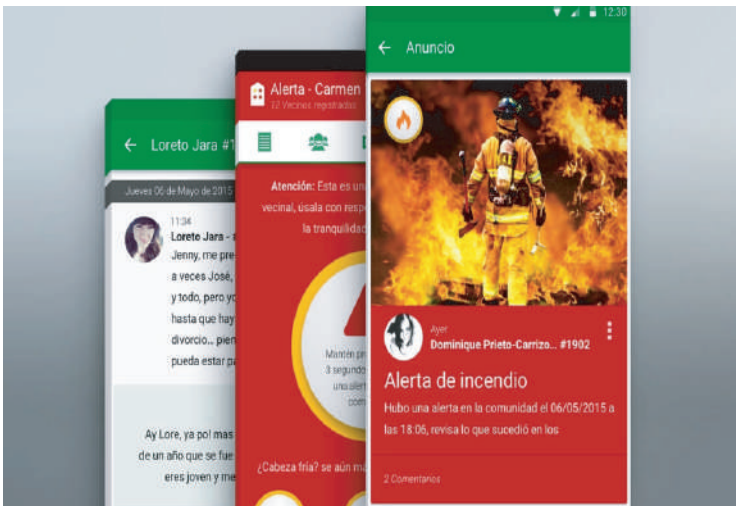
← Loreto Jara #1

Jueves 06 de Mayo de 2015

11:34
Loreto Jara -
Jenny, me pre
a veces José,
y todo, pero yo
hasta que hay
divorcio... pien
pueda estar pa

Ay Lore, ya po! mas
de un año que se fue
eres joven y me

Alerta - Carmen
12 Vecinos registrados

Atención: Esta es un
vecinal, úsala con resp
la tranquilidad

Mantén pr
3 segundo
una alert
com

¿Cabeza fría? se aún m

12:30

← Anuncio

Ayer
Dominique Prieto-Carrizo... #1902

Alerta de incendio

Hubo una alerta en la comunidad el 06/05/2015 a las 18:06, revisa lo que sucedió en los

2 Comentarios